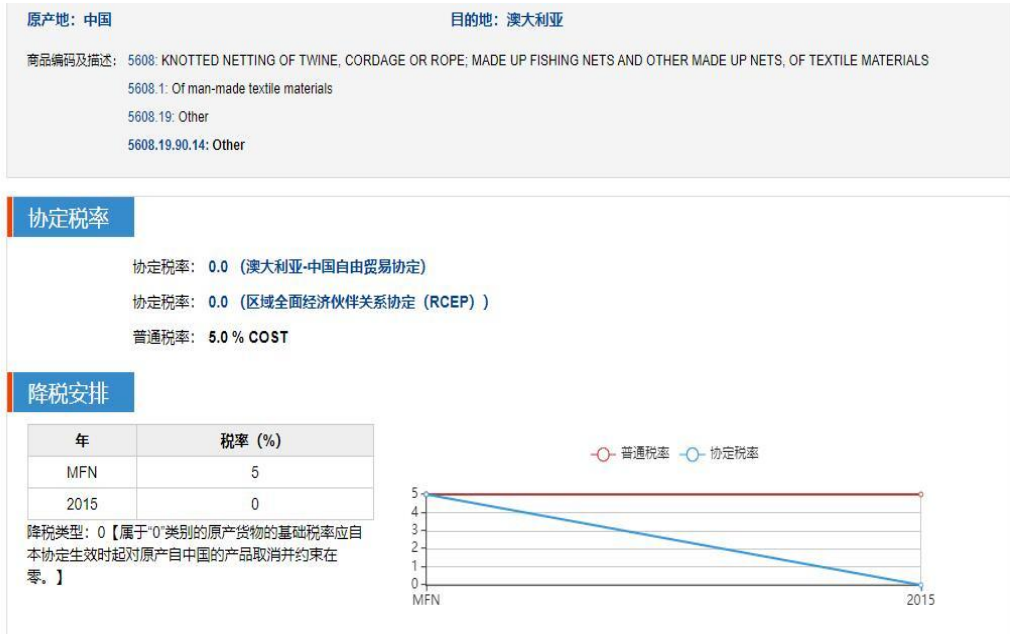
原产地：中国

目的地：澳大利亚

商品编码及描述：5608: KNOTTED NETTING OF TWINE, CORDAGE OR ROPE; MADE UP FISHING NETS AND OTHER MADE UP NETS, OF TEXTILE MATERIALS

5608.1: Of man-made textile materials

5608.19: Other

5608.19.90.14: Other

协定税率

协定税率：0.0 （澳大利亚-中国自由贸易协定）

协定税率：0.0 （区域全面经济伙伴关系协定（RCEP））

普通税率：5.0 % COST

降税安排

| 年 | 税率（%） |
|---|---|
| MFN | 5 |
| 2015 | 0 |

降税类型：0【属于"0"类别的原产货物的基础税率应自本协定生效时起对原产自中国的产品取消并约束在零。】

普通税率 协定税率

5
4
3
2
1
0

MFN
2015